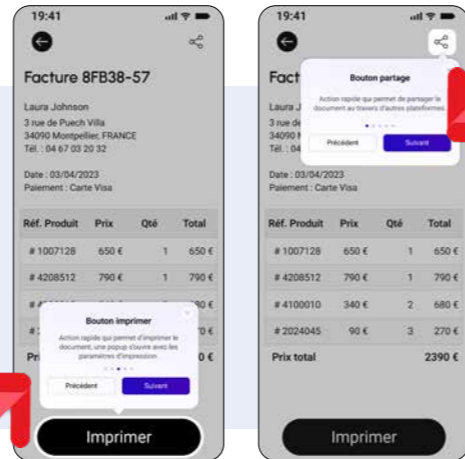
19:41

Facture 8FB38-57

Laura Johnson
3 rue de Puech Villa
34090 Montpellier, FRANCE
Tél. : 04 67 03 20 32

Date : 03/04/2023
Paiement : Carte Visa

| Réf. Produit | Prix | Qté | Total |
|---|---|---|---|
| # 1007128 | 650 € | 1 | 650 € |
| # 4208512 | 790 € | 1 | 790 € |
| # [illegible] | | | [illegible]80 € |
| | | | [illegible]70 € |

Pri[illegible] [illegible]0 €

Bouton imprimer
Action rapide qui permet d'imprimer le document, une popup s'ouvre avec les paramètres d'impression.

Précédent
Suivant

Imprimer

19:41

Fact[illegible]

Bouton partage
Action rapide qui permet de partager le document au travers d'autres plateformes.

Précédent
Suivant

Laura J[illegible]
3 rue de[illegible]
34090 M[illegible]
Tél. : 04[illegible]

Date : 03/04/2023
Paiement : Carte Visa

| Réf. Produit | Prix | Qté | Total |
|---|---|---|---|
| # 1007128 | 650 € | 1 | 650 € |
| # 4208512 | 790 € | 1 | 790 € |
| # 4100010 | 340 € | 2 | 680 € |
| # 2024045 | 90 € | 3 | 270 € |

Prix total 2390 €

Imprimer